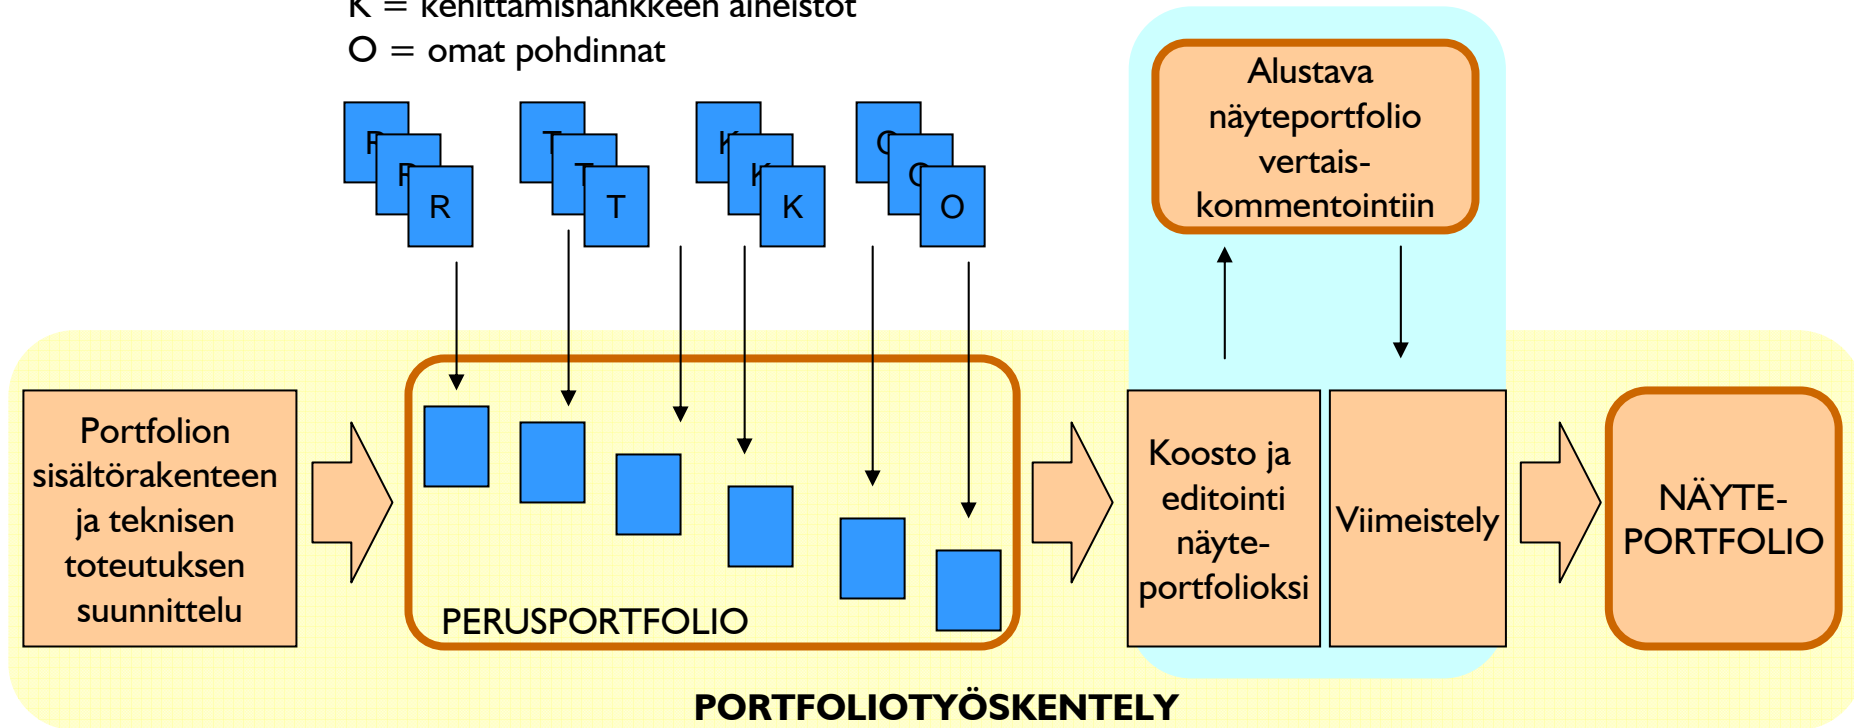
K = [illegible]kehittämishankkeen aineistot
O = omat pohdinnat

R

T

K

O

Alustava näyteportfolio vertais-kommentointiin

Portfolion sisältörakenteen ja teknisen toteutuksen suunnittelu

PERUSPORTFOLIO

Koosto ja editointi näyte-portfolioksi

Viimeistely

NÄYTE-PORTFOLIO

PORTFOLIOTYÖSKENTELY